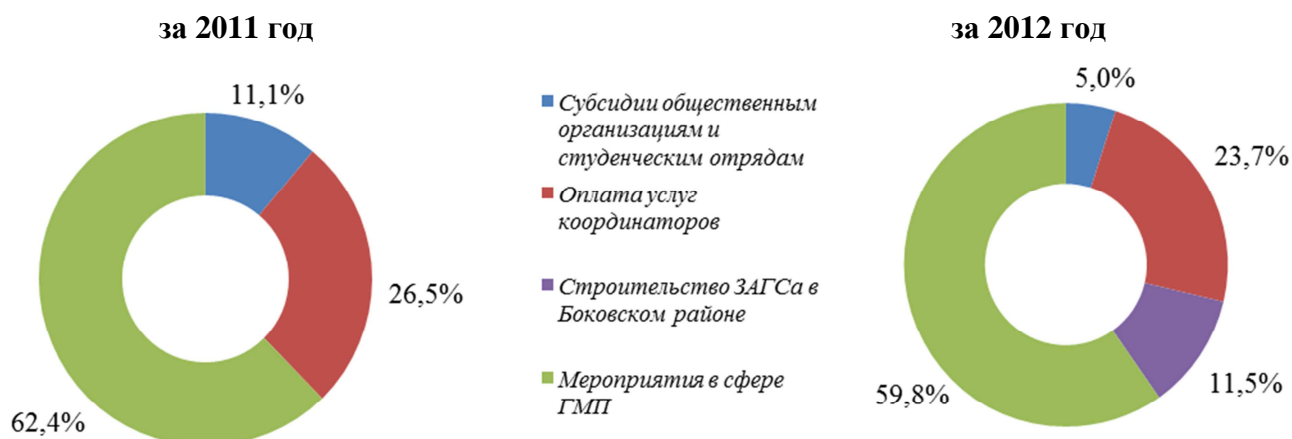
за 2011 год

11,1%

26,5%

62,4%

Субсидии общественным организациям и студенческим отрядам

Оплата услуг координаторов

Строительство ЗАГСа в Боковском районе

Мероприятия в сфере ГМП

за 2012 год

5,0%

23,7%

11,5%

59,8%